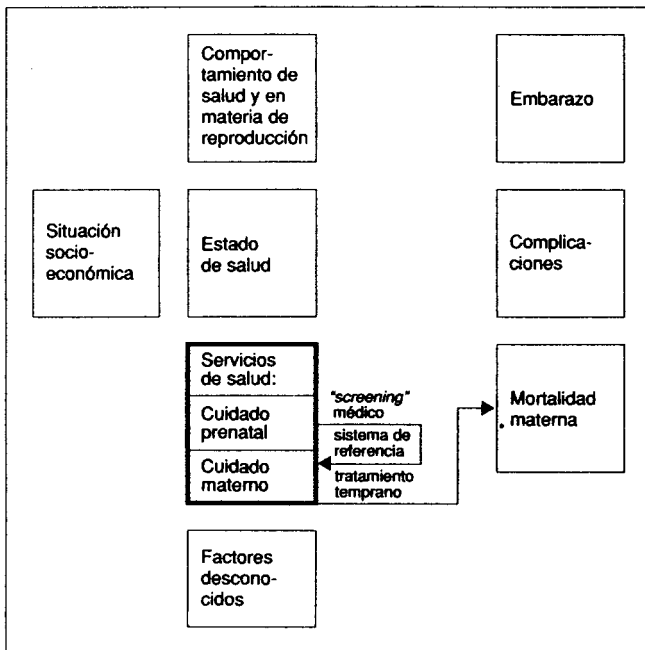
Comportamiento de salud y en materia de reproducción

Embarazo

Situación socioeconómica

Estado de salud

Complicaciones

Servicios de salud:

Cuidado prenatal

Cuidado materno

"screening" médico

sistema de referencia

tratamiento temprano

Mortalidad materna

Factores desconocidos